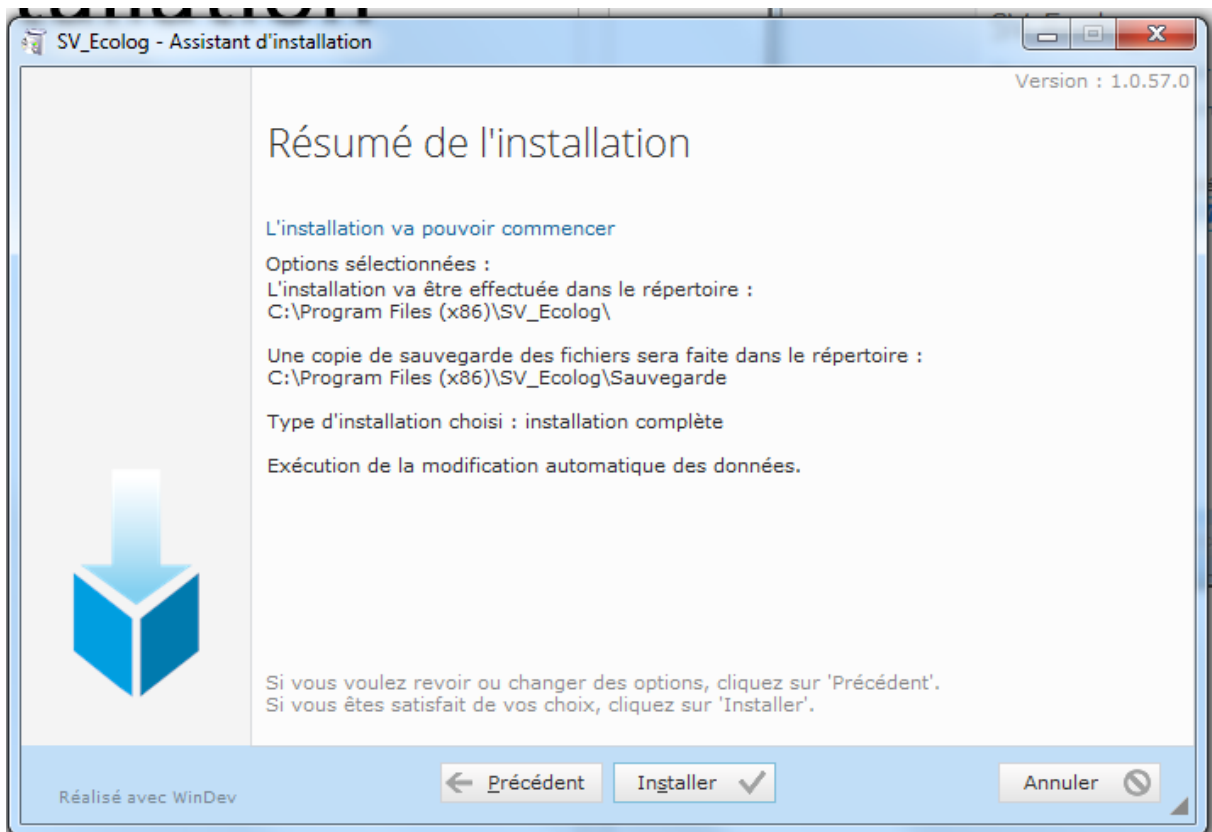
SV_Ecolog - Assistant d'installation

Version : 1.0.57.0

Résumé de l'installation

L'installation va pouvoir commencer

Options sélectionnées :
L'installation va être effectuée dans le répertoire :
C:\Program Files (x86)\SV_Ecolog\

Une copie de sauvegarde des fichiers sera faite dans le répertoire :
C:\Program Files (x86)\SV_Ecolog\Sauvegarde

Type d'installation choisi : installation complète

Exécution de la modification automatique des données.

Si vous voulez revoir ou changer des options, cliquez sur 'Précédent'.
Si vous êtes satisfait de vos choix, cliquez sur 'Installer'.

Réalisé avec WinDev

Précédent

Installer

Annuler